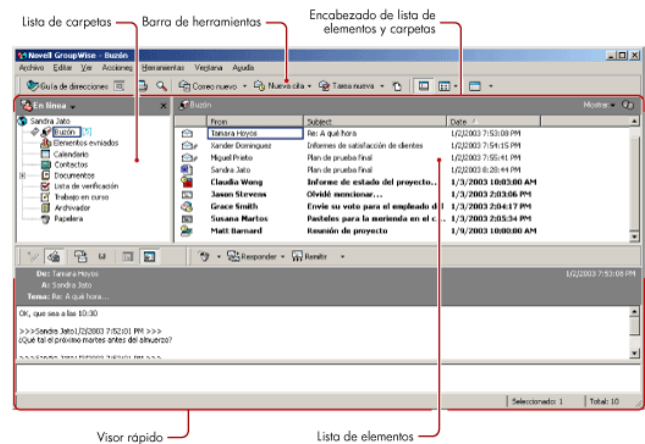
Lista de carpetas
Barra de herramientas
Encabezado de lista de elementos y carpetas

Novell GroupWise - Buzón

Archivo Editar Ver Acciones Herramientas Ventana Ayuda

Guía de direcciones Correo nuevo Nueva cita Tarea nueva

En línea

Sandra Jato
Buzón [5]
Elementos enviados
Calendario
Contactos
Documentos
Lista de verificación
Trabajo en curso
Archivador
Papelera

Buzón
Mostrar

| From | Subject | Date |
|---|---|---|
| Tamara Hoyos | Re: A qué hora | 1/2/2003 7:53:08 PM |
| Xander Dominguez | Informes de satisfacción de clientes | 1/2/2003 7:54:15 PM |
| Miguel Prieto | Plan de prueba final | 1/2/2003 7:55:41 PM |
| Sandra Jato | Plan de prueba final | 1/2/2003 8:28:44 PM |
| Claudia Wong | Informe de estado del proyecto... | 1/3/2003 10:03:00 AM |
| Jason Stevens | Olvidé mencionar... | 1/3/2003 2:03:06 PM |
| Grace Smith | Envíe su voto para el empleado del | 1/3/2003 2:04:17 PM |
| Susana Martos | Pasteles para la merienda en el c... | 1/3/2003 2:05:34 PM |
| Matt Barnard | Reunión de proyecto | 1/9/2003 10:00:00 AM |

Responder Reenviar

De: Tamara Hoyos
A: Sandra Jato
Tema: Re: A qué hora...
1/2/2003 7:53:08 PM

OK, que sea a las 10:30

>>>Sandra Jato1/2/2003 7:52:01 PM >>>
¿Qué tal el próximo martes antes del almuerzo?

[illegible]

Seleccionados: 1 Total: 10

Visor rápido
Lista de elementos